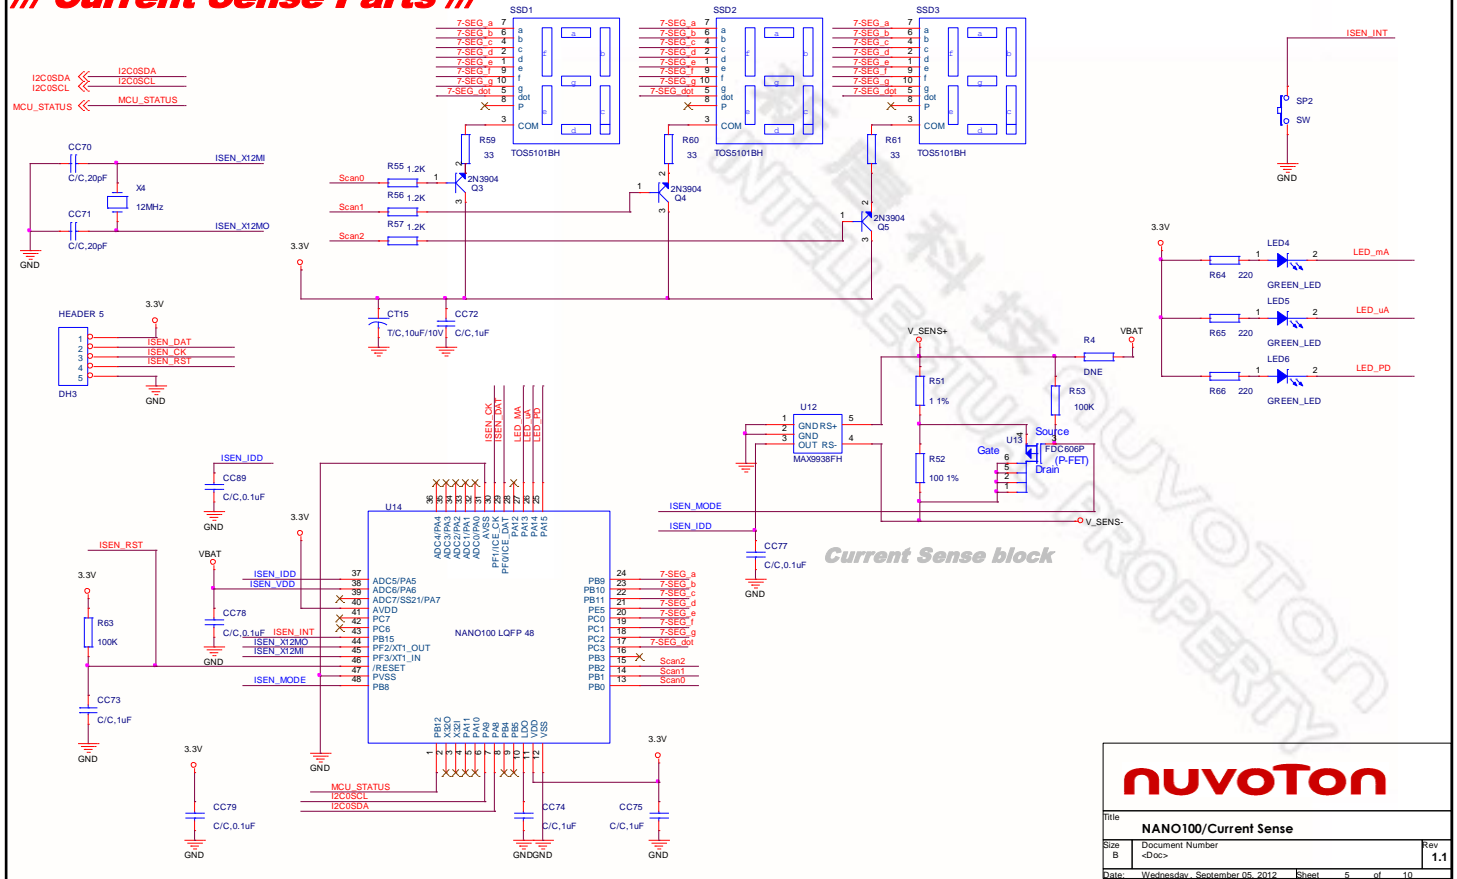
/// Current Sense Parts ///

I2C0SDA
I2C0SCL
MCU_STATUS
I2C0SDA
I2C0SCL
MCU_STATUS

SSD1
7-SEG_a 7 a
7-SEG_b 6 b
7-SEG_c 4 c
7-SEG_d 2 d
7-SEG_e 1 e
7-SEG_f 9 f
7-SEG_g 10 g
7-SEG_dot 5 dot
8 P
3 COM
TOS5101BH

SSD2
7-SEG_a 7 a
7-SEG_b 6 b
7-SEG_c 4 c
7-SEG_d 2 d
7-SEG_e 1 e
7-SEG_f 9 f
7-SEG_g 10 g
7-SEG_dot 5 dot
8 P
3 COM
TOS5101BH

SSD3
7-SEG_a 7 a
7-SEG_b 6 b
7-SEG_c 4 c
7-SEG_d 2 d
7-SEG_e 1 e
7-SEG_f 9 f
7-SEG_g 10 g
7-SEG_dot 5 dot
8 P
3 COM
TOS5101BH

R59 33
R60 33
R61 33
R55 1.2K
R56 1.2K
R57 1.2K
Scan0
Scan1
Scan2
2N3904 Q3
2N3904 Q4
2N3904 Q5

CC70 C/C,20pF
X4 12MHz
CC71 C/C,20pF
ISEN_X12MI
ISEN_X12MO
GND
3.3V
CT15 T/C,10uF/10V
CC72 C/C,1uF

ISEN_INT
SP2 SW
GND

HEADER 5
3.3V
1 2 3 4 5
ISEN_DAT
ISEN_CK
ISEN_RST
DH3
GND

3.3V
R64 220 LED4 GREEN_LED LED_mA
R65 220 LED5 GREEN_LED LED_uA
R66 220 LED6 GREEN_LED LED_PD

V_SENS+
R4 DNE
VBAT
R51 1 1%
R53 100K
R52 100 1%
U12
1 GND RS+ 5
2 GND
3 OUT RS- 4
MAX9938FH
U13
Source
Gate
Drain
FDC606P (P-FET)
6 5 2 1
V_SENS-
ISEN_MODE
ISEN_IDD
CC77 C/C,0.1uF
GND
Current Sense block

ISEN_CK ISEN_DAT LED_MA LED_uA LED_PD
ISEN_IDD
CC89 C/C,0.1uF
GND
3.3V
ISEN_RST
VBAT
3.3V
R63 100K
CC73 C/C,1uF
GND
CC78 C/C,0.1uF
GND
ISEN_IDD
ISEN_VDD
ISEN_INT
ISEN_X12MO
ISEN_X12MI
ISEN_MODE

U14
NANO100 LQFP 48
36 35 34 33 32 31 30 29 28 27 26 25
ADC4/PA4 ADC3/PA3 ADC2/PA2 ADC1/PA1 ADC0/PA0 AVSS PF1/ICE_CK PF0/ICE_DAT PA12 PA13 PA14 PA15
37 ADC5/PA5
38 ADC6/PA6
39 ADC7/SS21/PA7
40 AVDD
41 PC7
42 PC6
43 PB15
44 PF2/XT1_OUT
45 PF3/XT1_IN
46 /RESET
47 PVSS
48 PB8
24 PB9 7-SEG_a
23 PB10 7-SEG_b
22 PB11 7-SEG_c
21 PE5 7-SEG_d
20 PC0 7-SEG_e
19 PC1 7-SEG_f
18 PC2 7-SEG_g
17 PC3 7-SEG_dot
16 PB3
15 PB2 Scan2
14 PB1 Scan1
13 PB0 Scan0
PB12 X32O X32I PA11 PA10 PA9 PA8 PB4 PB5 LDO VDD VSS
1 2 3 4 5 6 7 8 9 10 11 12
GND
MCU_STATUS
I2C0SCL
I2C0SDA
3.3V
CC79 C/C,0.1uF
GND
CC74 C/C,1uF
GNDGND
3.3V
CC75 C/C,1uF
GND

nuvoTon
Title
NANO100/Current Sense
Size B
Document Number <Doc>
Rev 1.1
Date: Wednesday, September 05, 2012 Sheet 5 of 10

新唐科技 NUVOTON INTELLECTUAL PROPERTY